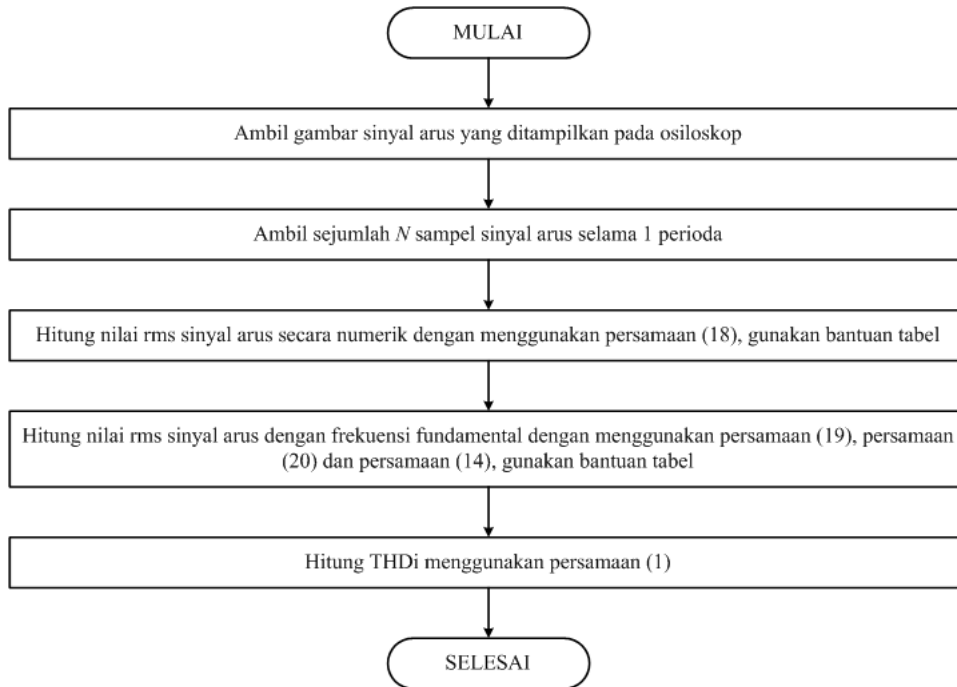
MULAI

Ambil gambar sinyal arus yang ditampilkan pada osiloskop

Ambil sejumlah $N$ sampel sinyal arus selama 1 perioda

Hitung nilai rms sinyal arus secara numerik dengan menggunakan persamaan (18), gunakan bantuan tabel

Hitung nilai rms sinyal arus dengan frekuensi fundamental dengan menggunakan persamaan (19), persamaan (20) dan persamaan (14), gunakan bantuan tabel

Hitung THDi menggunakan persamaan (1)

SELESAI